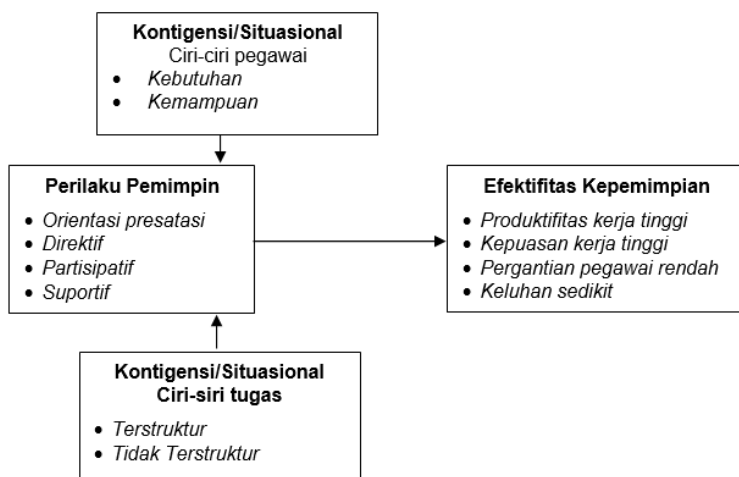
**Kontigensi/Situasional**
Ciri-ciri pegawai
• *Kebutuhan*
• *Kemampuan*

**Perilaku Pemimpin**
• *Orientasi presatasi*
• *Direktif*
• *Partisipatif*
• *Suportif*

**Efektifitas Kepemimpian**
• *Produktifitas kerja tinggi*
• *Kepuasan kerja tinggi*
• *Pergantian pegawai rendah*
• *Keluhan sedikit*

**Kontigensi/Situasional**
**Ciri-siri tugas**
• *Terstruktur*
• *Tidak Terstruktur*